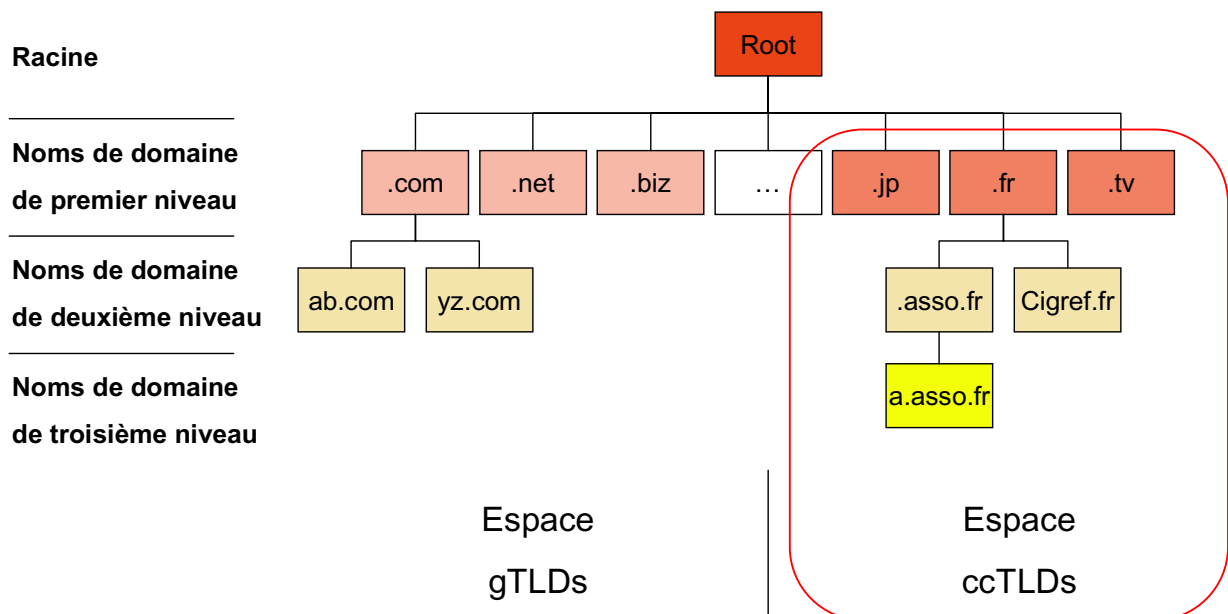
Racine

Noms de domaine de premier niveau

Noms de domaine de deuxième niveau

Noms de domaine de troisième niveau

Root

.com

.net

.biz

…

.jp

.fr

.tv

ab.com

yz.com

.asso.fr

Cigref.fr

a.asso.fr

Espace gTLDs

Espace ccTLDs